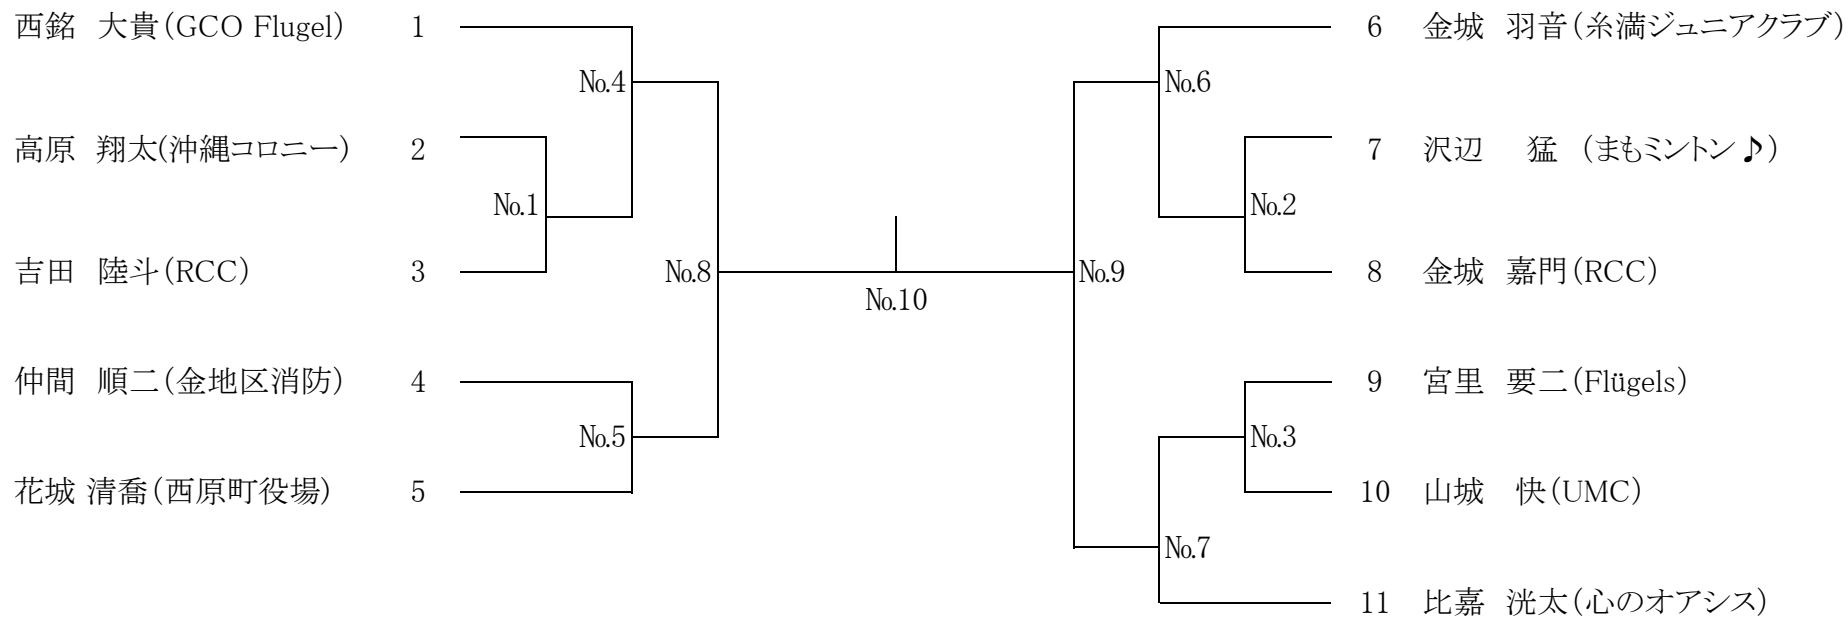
西銘　大貴(GCO Flugel)　1
高原　翔太(沖縄コロニー)　2
吉田　陸斗(RCC)　3
仲間　順二(金地区消防)　4
花城 清喬(西原町役場)　5

No.4
No.1
No.8
No.5

No.10

No.9
No.6
No.2
No.3
No.7

6　金城　羽音(糸満ジュニアクラブ)
7　沢辺　猛 (まもミントン♪)
8　金城　嘉門(RCC)
9　宮里　要二(Flügels)
10　山城　快(UMC)
11　比嘉　洸太(心のオアシス)